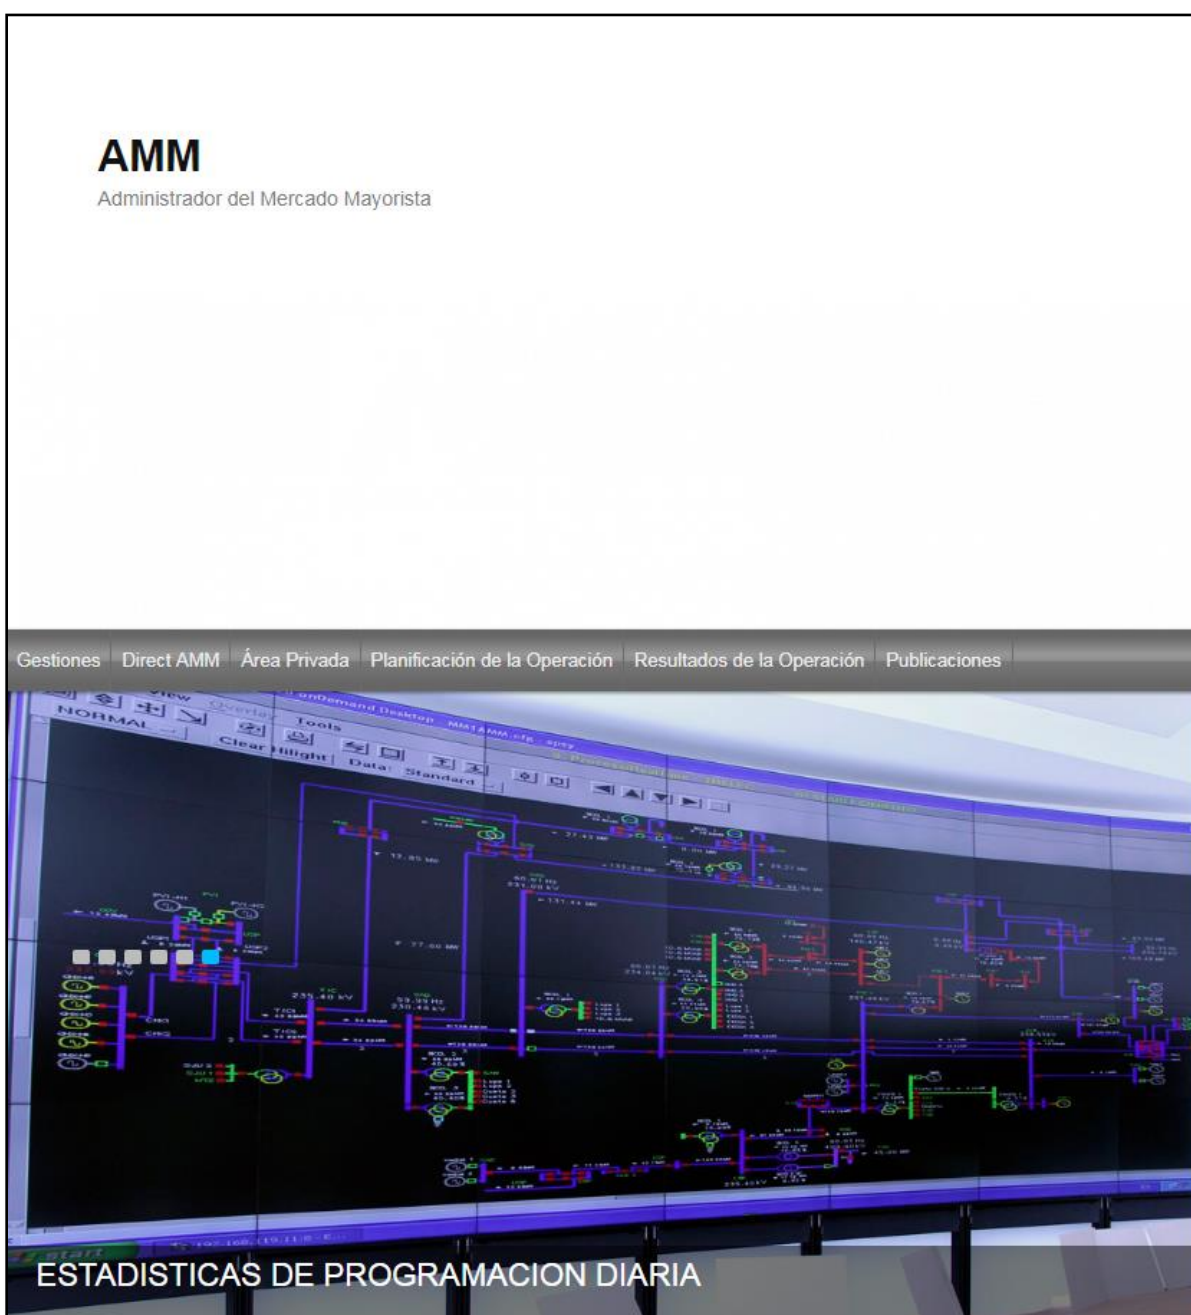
AMM
Administrador del Mercado Mayorista

Gestiones | Direct AMM | Área Privada | Planificación de la Operación | Resultados de la Operación | Publicaciones

View Overlay Tools
NORMAL
Clear Hilight Data: Standard
onDemand Desktop

235.40 kV
59.99 Hz
230.44 kV

start

ESTADISTICAS DE PROGRAMACION DIARIA